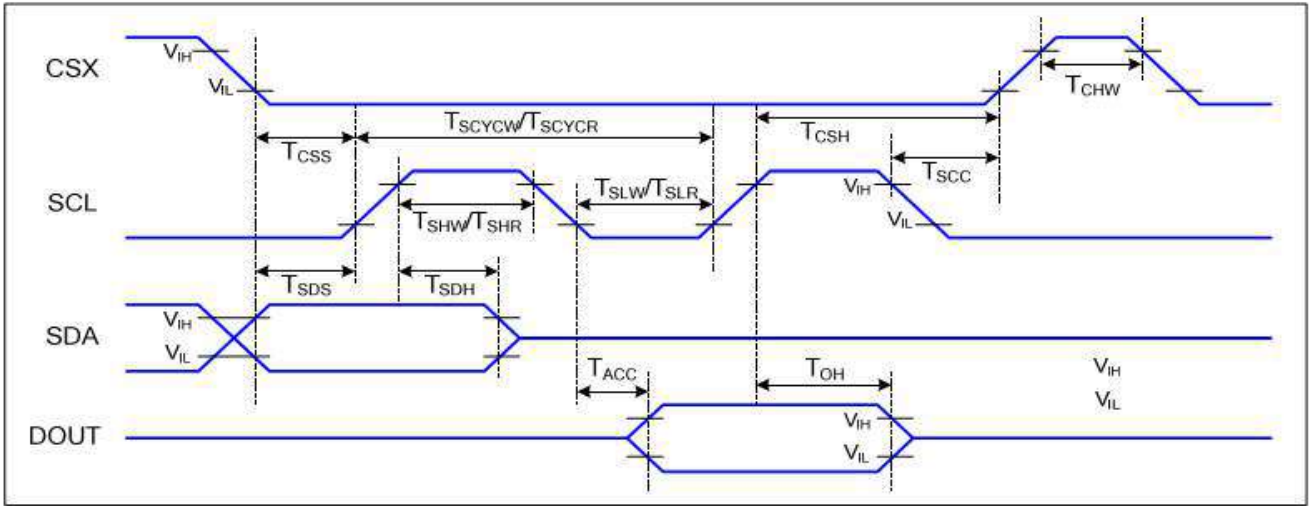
CSX
$V_{IH}$
$V_{IL}$
$T_{CHW}$
$T_{SCYCW}/T_{SCYCR}$
$T_{CSS}$
$T_{CSH}$
$T_{SCC}$
SCL
$T_{SLW}/T_{SLR}$
$V_{IH}$
$T_{SHW}/T_{SHR}$
$V_{IL}$
$T_{SDS}$
$T_{SDH}$
SDA
$V_{IH}$
$V_{IL}$
$T_{ACC}$
$T_{OH}$
$V_{IH}$
$V_{IL}$
DOUT
$V_{IH}$
$V_{IL}$